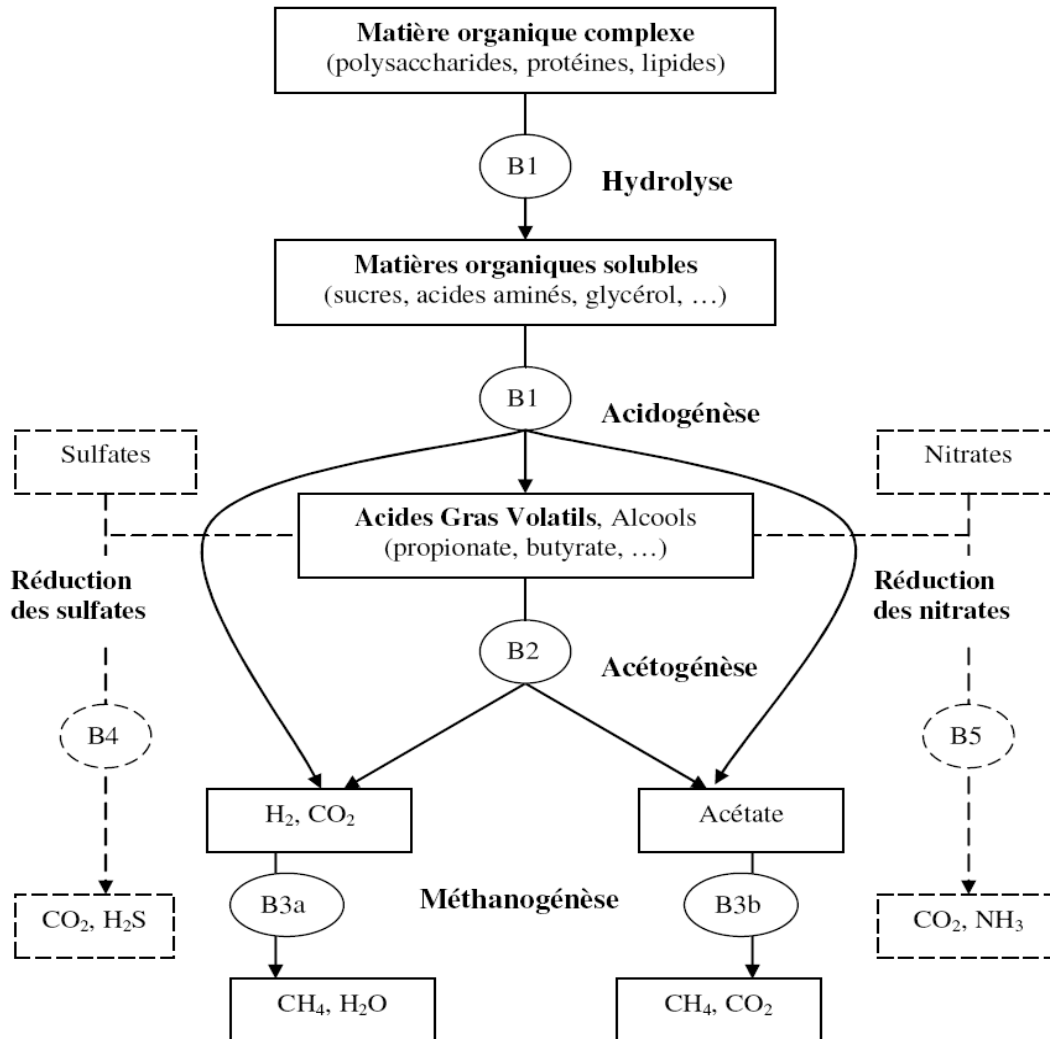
Matière organique complexe
(polysaccharides, protéines, lipides)

B1

Hydrolyse

Matières organiques solubles
(sucres, acides aminés, glycérol, …)

B1

Acidogénèse

Sulfates

Nitrates

Acides Gras Volatils, Alcools
(propionate, butyrate, …)

Réduction des sulfates

Réduction des nitrates

B2

Acétogénèse

B4

B5

$H_2$, $CO_2$

Acétate

$CO_2$, $H_2S$

B3a

Méthanogénèse

B3b

$CO_2$, $NH_3$

$CH_4$, $H_2O$

$CH_4$, $CO_2$